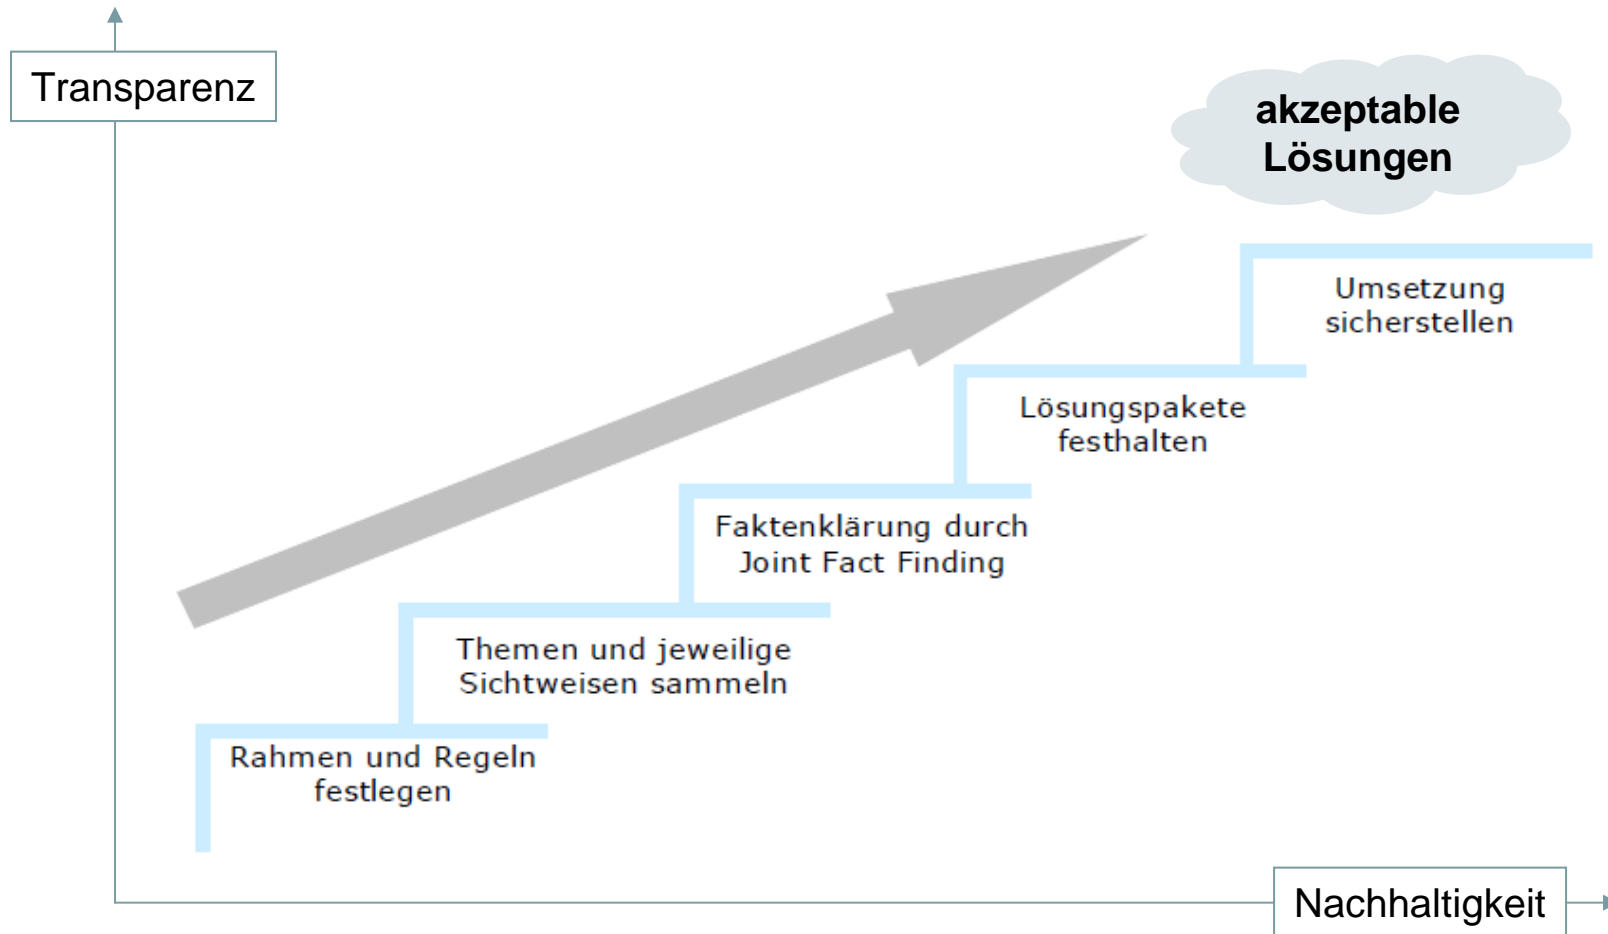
Transparenz

akzeptable Lösungen

Umsetzung sicherstellen

Lösungspakete festhalten

Faktenklärung durch Joint Fact Finding

Themen und jeweilige Sichtweisen sammeln

Rahmen und Regeln festlegen

Nachhaltigkeit